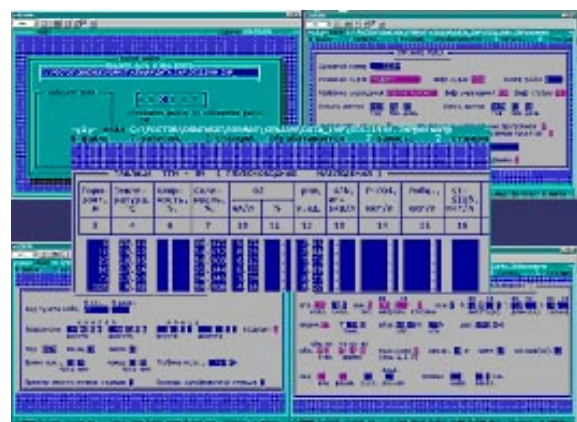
ТАБЛИЦА ТТН - 3Н ( ПЛАНОВОЕ НАБЛЮДЕНИЕ )

| Горизонт, м | Температура, °C | Электропр., % | Соленость, % | O2 мл/л | O2 % | pH ед. | Alk мг-экв/л | P-PO4 мкг/л | Робщ. мкг/л | Si-SiO3 мкг/л |
|---|---|---|---|---|---|---|---|---|---|---|
| 3 | 4 | 6 | 7 | 10 | 11 | 12 | 13 | 14 | 15 | 16 |

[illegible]